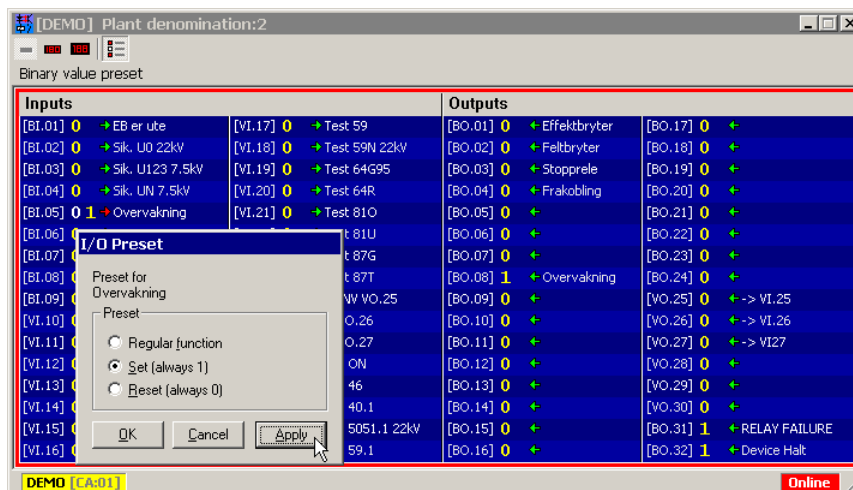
[DEMO] Plant denomination:2

Binary value preset

Inputs

| | | | |
|---|---|---|---|
| [BI.01] 0 | → EB er ute | [VI.17] 0 | → Test 59 |
| [BI.02] 0 | → Sik. U0 22kV | [VI.18] 0 | → Test 59N 22kV |
| [BI.03] 0 | → Sik. U123 7.5kV | [VI.19] 0 | → Test 64G95 |
| [BI.04] 0 | → Sik. UN 7.5kV | [VI.20] 0 | → Test 64R |
| [BI.05] 0 1 | → Overvakning | [VI.21] 0 | → Test 81O |
| [BI.06] | | | t 81U |
| [BI.07] | | | t 87G |
| [BI.08] | | | t 87T |
| [BI.09] | | | NV VO.25 |
| [VI.10] | | | O.26 |
| [VI.11] | | | O.27 |
| [VI.12] | | | ON |
| [VI.13] | | | 46 |
| [VI.14] | | | 40.1 |
| [VI.15] | | | 5051.1 22kV |
| [VI.16] | | | 59.1 |

Outputs

| | | | |
|---|---|---|---|
| [BO.01] 0 | ← Effektbryter | [BO.17] 0 | ← |
| [BO.02] 0 | ← Feltbryter | [BO.18] 0 | ← |
| [BO.03] 0 | ← Stopprele | [BO.19] 0 | ← |
| [BO.04] 0 | ← Frakobling | [BO.20] 0 | ← |
| [BO.05] 0 | ← | [BO.21] 0 | ← |
| [BO.06] 0 | ← | [BO.22] 0 | ← |
| [BO.07] 0 | ← | [BO.23] 0 | ← |
| [BO.08] 1 | ← Overvakning | [BO.24] 0 | ← |
| [BO.09] 0 | ← | [VO.25] 0 | ← -> VI.25 |
| [BO.10] 0 | ← | [VO.26] 0 | ← -> VI.26 |
| [BO.11] 0 | ← | [VO.27] 0 | ← -> VI27 |
| [BO.12] 0 | ← | [VO.28] 0 | ← |
| [BO.13] 0 | ← | [VO.29] 0 | ← |
| [BO.14] 0 | ← | [VO.30] 0 | ← |
| [BO.15] 0 | ← | [BO.31] 1 | ← RELAY FAILURE |
| [BO.16] 0 | ← | [BO.32] 1 | ← Device Halt |

I/O Preset

Preset for
Overvakning

Preset
Regular function
Set (always 1)
Reset (always 0)

OK Cancel Apply

DEMO [CA:01]
Online